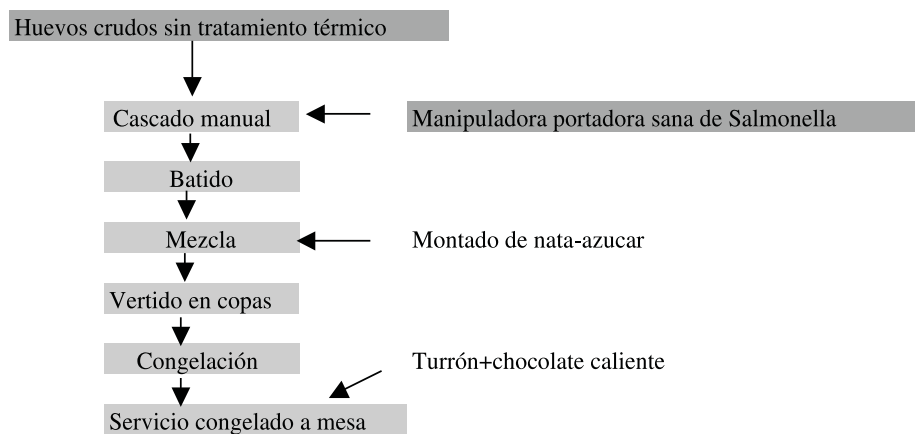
Huevos crudos sin tratamiento térmico

Cascado manual

Manipuladora portadora sana de Salmonella

Batido

Mezcla

Montado de nata-azucar

Vertido en copas

Congelación

Turrón+chocolate caliente

Servicio congelado a mesa